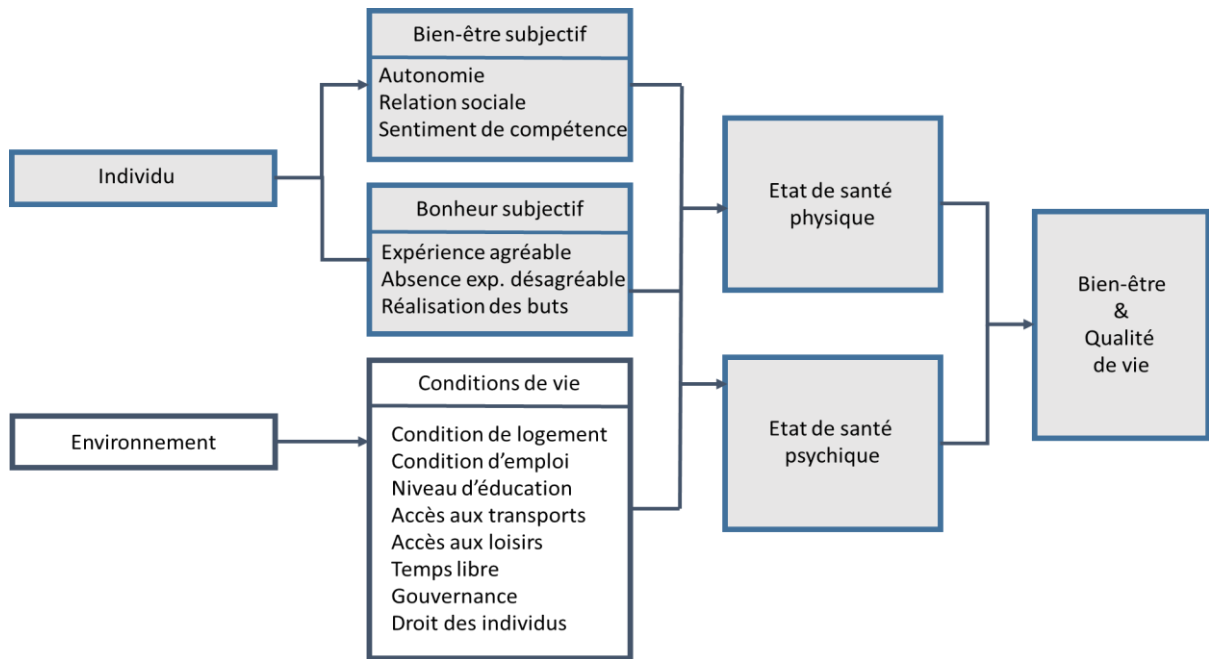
Individu

Environnement

Bien-être subjectif

Autonomie
Relation sociale
Sentiment de compétence

Bonheur subjectif

Expérience agréable
Absence exp. désagréable
Réalisation des buts

Conditions de vie

Condition de logement
Condition d'emploi
Niveau d'éducation
Accès aux transports
Accès aux loisirs
Temps libre
Gouvernance
Droit des individus

Etat de santé physique

Etat de santé psychique

Bien-être & Qualité de vie